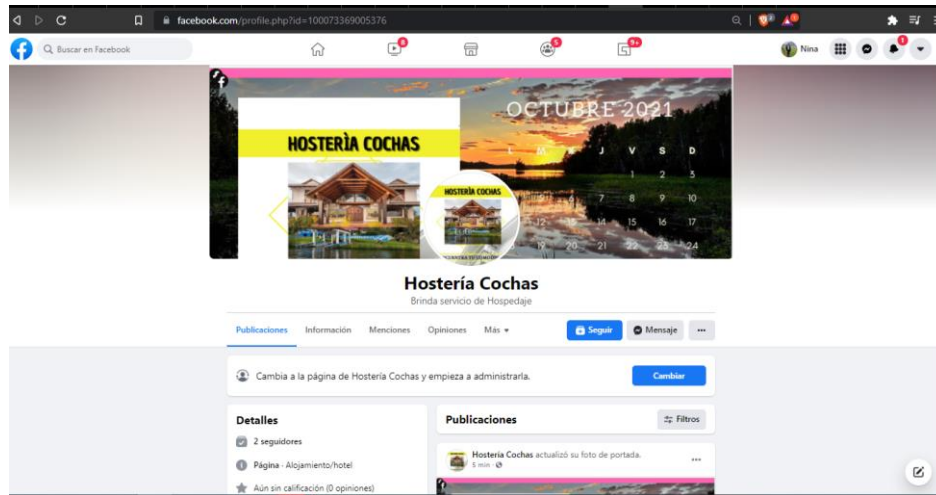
facebook.com/profile.php?id=100073369005376

Buscar en Facebook

Nina

HOSTERÌA COCHAS

OCTUBRE 2021

L M M J V S D

1 2 3

4 5 6 7 8 9 10

11 12 13 14 15 16 17

18 19 20 21 22 23 24

HOSTERÌA COCHAS

Hostería Cochas

Brinda servicio de Hospedaje

Publicaciones Información Menciones Opiniones Más

Seguir Mensaje ···

Cambia a la página de Hostería Cochas y empieza a administrarla.

Cambiar

Detalles

2 seguidores

Página · Alojamiento/hotel

Aún sin calificación (0 opiniones)

Publicaciones

Filtros

Hostería Cochas actualizó su foto de portada.

5 min ·

···